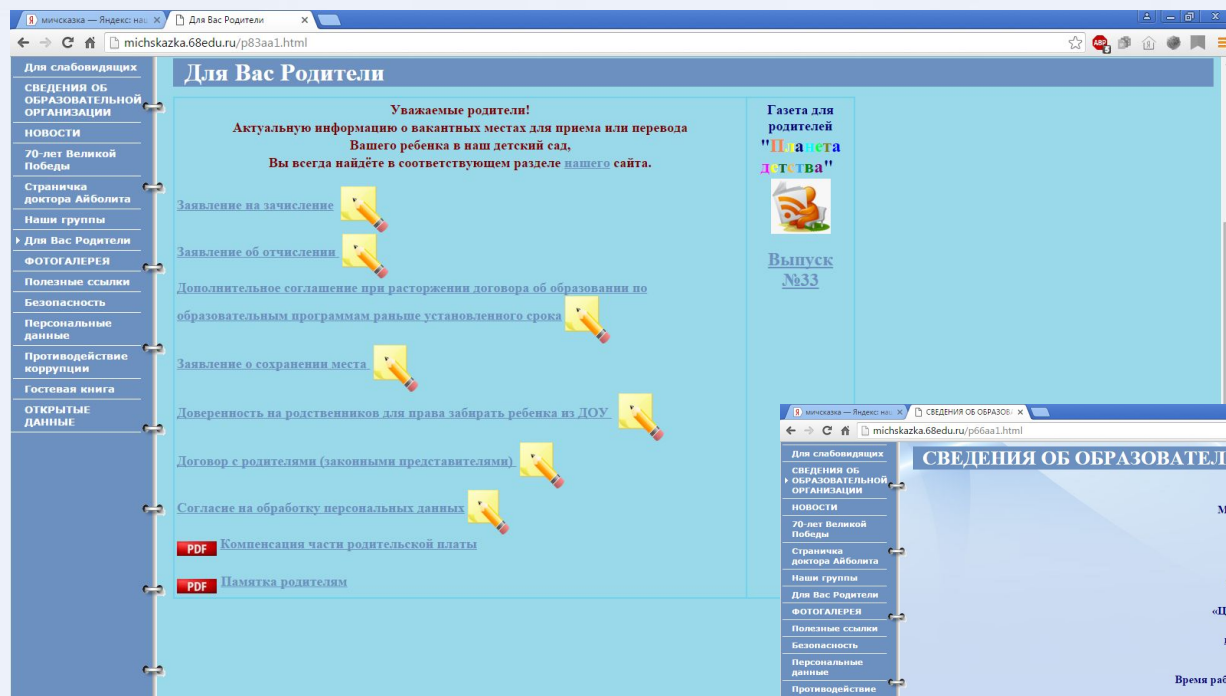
мичсказка — Яндекс: наш ×
Для Вас Родители ×
michskazka.68edu.ru/p83aa1.html

Для слабовидящих
СВЕДЕНИЯ ОБ ОБРАЗОВАТЕЛЬНОЙ ОРГАНИЗАЦИИ
НОВОСТИ
70-лет Великой Победы
Страничка доктора Айболита
Наши группы
Для Вас Родители
ФОТОГАЛЕРЕЯ
Полезные ссылки
Безопасность
Персональные данные
Противодействие коррупции
Гостевая книга
ОТКРЫТЫЕ ДАННЫЕ

Для Вас Родители

Уважаемые родители!
Актуальную информацию о вакантных местах для приема или перевода Вашего ребенка в наш детский сад,
Вы всегда найдёте в соответствующем разделе нашего сайта.

Заявление на зачисление

Заявление об отчислении

Дополнительное соглашение при расторжении договора об образовании по образовательным программам раньше установленного срока

Заявление о сохранении места

Доверенность на родственников для права забирать ребенка из ДОУ

Договор с родителями (законными представителями)

Согласие на обработку персональных данных

PDF Компенсация части родительской платы

PDF Памятка родителям

Газета для родителей
"Планета детства"

Выпуск №33

мичсказка — Яндекс: наш ×
СВЕДЕНИЯ ОБ ОБРАЗОВА ×
michskazka.68edu.ru/p66aa1.html

Для слабовидящих
СВЕДЕНИЯ ОБ ОБРАЗОВАТЕЛЬНОЙ ОРГАНИЗАЦИИ
НОВОСТИ
70-лет Великой Победы
Страничка доктора Айболита
Наши группы
Для Вас Родители
ФОТОГАЛЕРЕЯ
Полезные ссылки
Безопасность
Персональные данные
Противодействие

СВЕДЕНИЯ ОБ ОБРАЗОВАТЕЛ

М

«Ц

Время раб